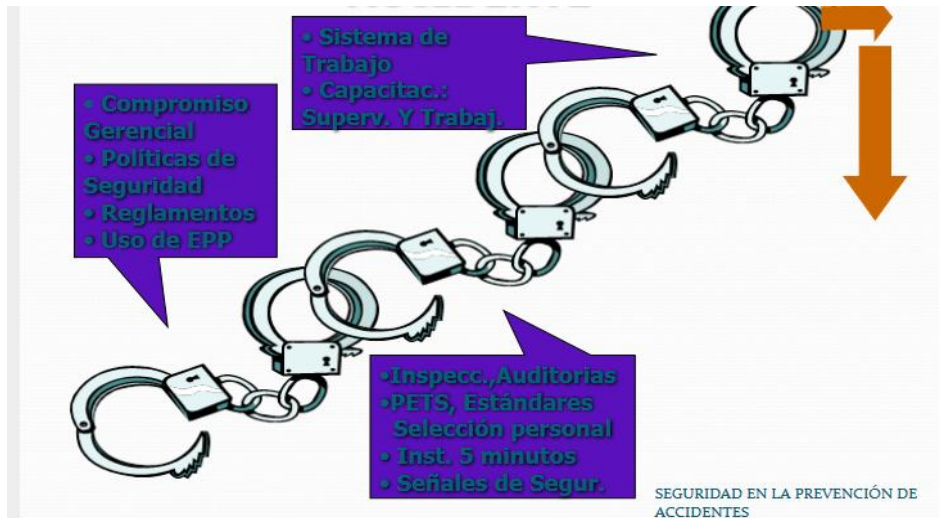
• Sistema de Trabajo
• Capacitac.: Superv. Y Trabaj.

• Compromiso Gerencial
• Políticas de Seguridad
• Reglamentos
• Uso de EPP

•Inspecc.,Auditorias
•PETS, Estándares Selección personal
• Inst. 5 minutos
• Señales de Segur.

SEGURIDAD EN LA PREVENCIÓN DE ACCIDENTES